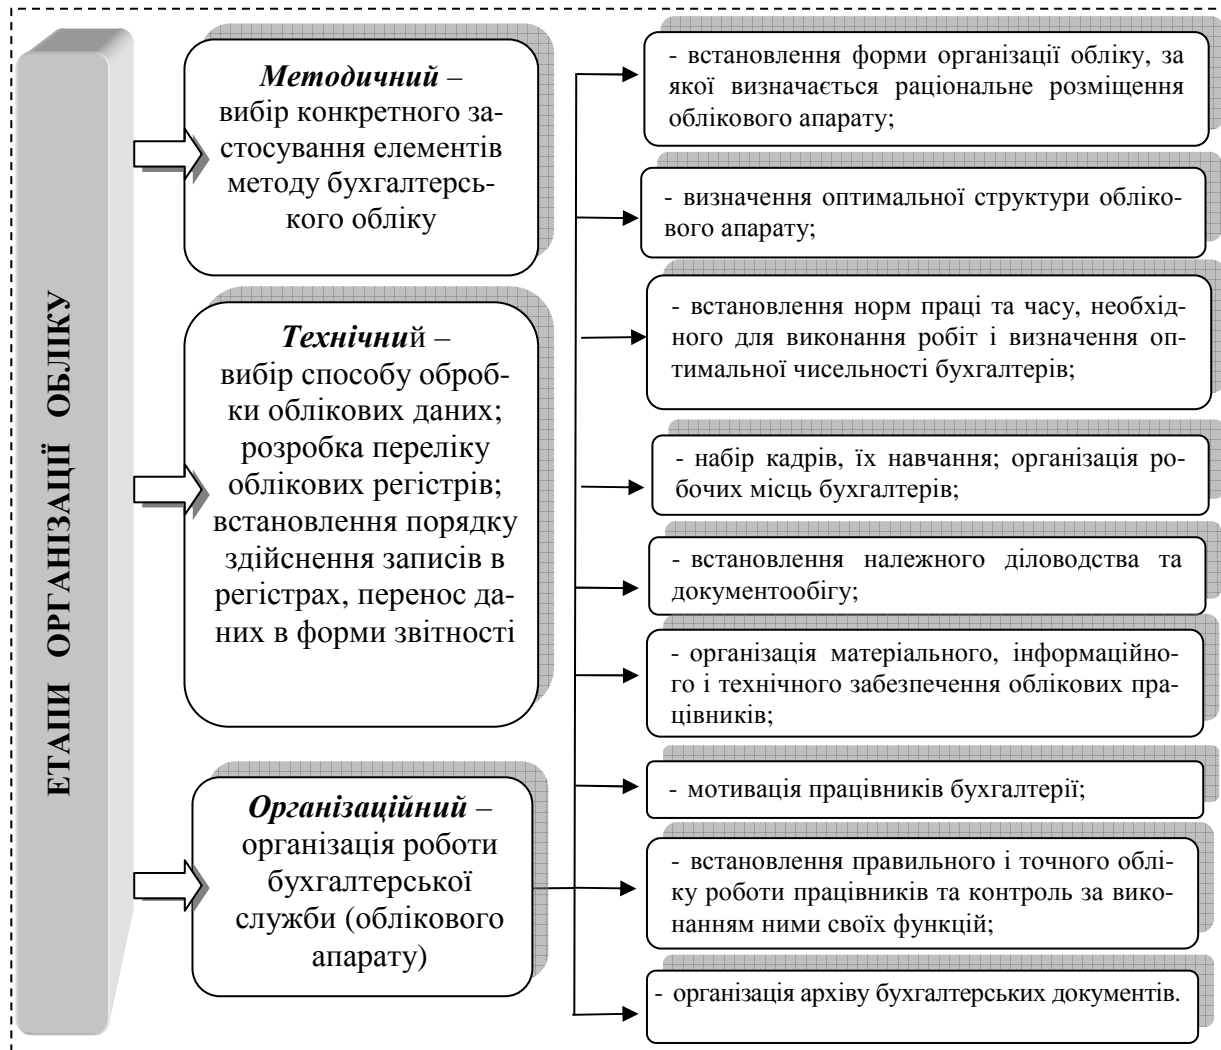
ЕТАПИ ОРГАНІЗАЦІЇ ОБЛІКУ

***Методичний*** – вибір конкретного застосування елементів методу бухгалтерського обліку

***Технічни**й* – вибір способу обробки облікових даних; розробка переліку облікових регістрів; встановлення порядку здійснення записів в регістрах, перенос даних в форми звітності

***Організаційний*** – організація роботи бухгалтерської служби (облікового апарату)

- встановлення форми організації обліку, за якої визначається раціональне розміщення облікового апарату;

- визначення оптимальної структури облікового апарату;

- встановлення норм праці та часу, необхідного для виконання робіт і визначення оптимальної чисельності бухгалтерів;

- набір кадрів, їх навчання; організація робочих місць бухгалтерів;

- встановлення належного діловодства та документообігу;

- організація матеріального, інформаційного і технічного забезпечення облікових працівників;

- мотивація працівників бухгалтерії;

- встановлення правильного і точного обліку роботи працівників та контроль за виконанням ними своїх функцій;

- організація архіву бухгалтерських документів.